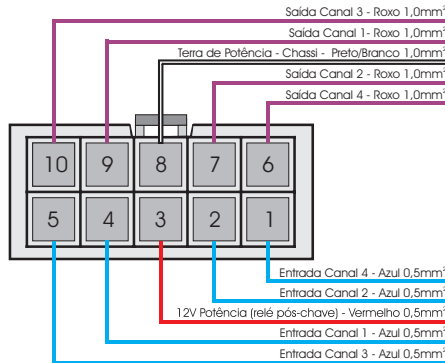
Saída Canal 3 - Roxo 1,0mm²

Saída Canal 1- Roxo 1,0mm²

Terra de Potência - Chassi - Preto/Branco 1,0mm²

Saída Canal 2 - Roxo 1,0mm²

Saída Canal 4 - Roxo 1,0mm²

10 9 8 7 6

5 4 3 2 1

Entrada Canal 4 - Azul 0,5mm²

Entrada Canal 2 - Azul 0,5mm²

12V Potência (relé pós-chave) - Vermelho 0,5mm²

Entrada Canal 1 - Azul 0,5mm²

Entrada Canal 3 - Azul 0,5mm²